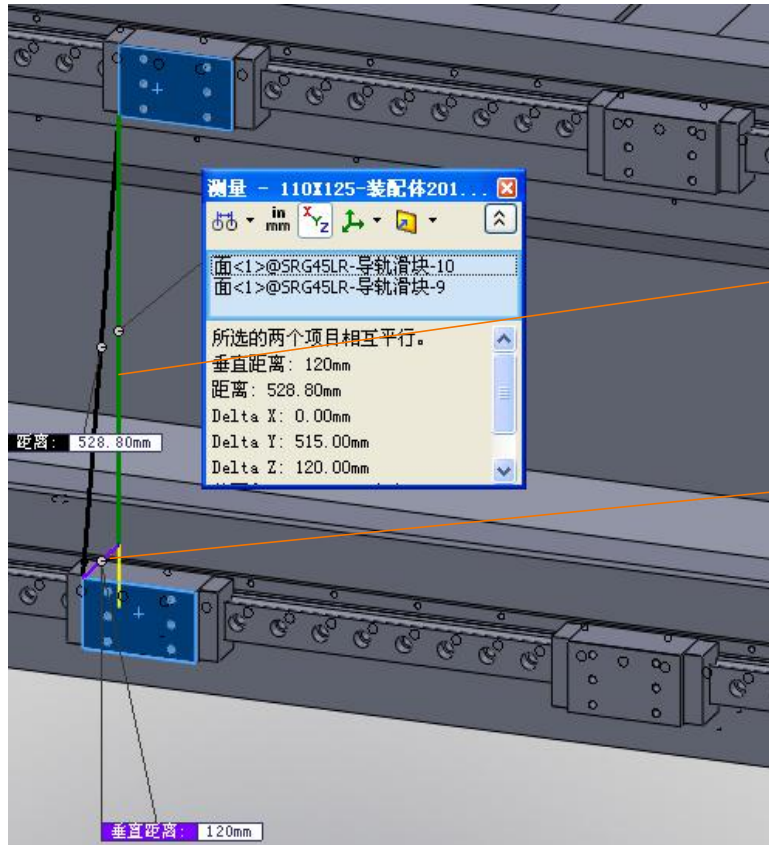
测量 - 110X125-装配体201...

in
mm

面<1>@SRG45LR-导轨滑块-10
面<1>@SRG45LR-导轨滑块-9

所选的两个项目相互平行。
垂直距离: 120mm
距离: 528.80mm
Delta X: 0.00mm
Delta Y: 515.00mm
Delta Z: 120.00mm

距离: 528.80mm

垂直距离: 120mm